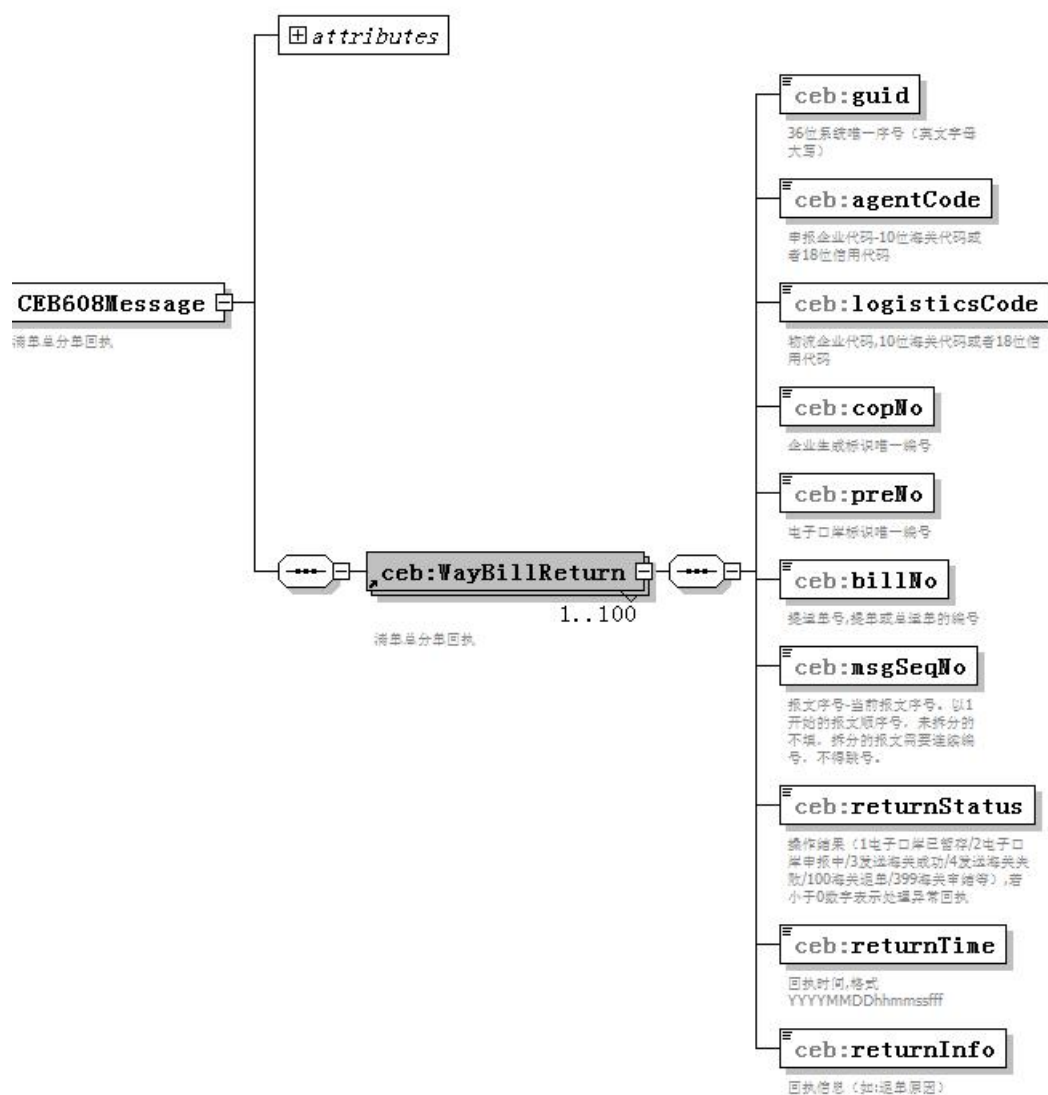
attributes

CEB608Message
清单总分单回执

ceb:WayBillReturn
1..100
清单总分单回执

ceb:guid
36位系统唯一序号（英文字母大写）

ceb:agentCode
申报企业代码-10位海关代码或者18位信用代码

ceb:logisticsCode
物流企业代码,10位海关代码或者18位信用代码

ceb:copNo
企业生成标识唯一编号

ceb:preNo
电子口岸标识唯一编号

ceb:billNo
提运单号,提单或总运单的编号

ceb:msgSeqNo
报文序号-当前报文序号。以1开始的报文顺序号。未拆分的不填。拆分的报文需要连续编号，不得跳号。

ceb:returnStatus
操作结果（1电子口岸已暂存/2电子口岸申报中/3发送海关成功/4发送海关失败/100海关退单/399海关审结等）,若小于0数字表示处理异常回执

ceb:returnTime
回执时间,格式YYYYMMDDhhmmssfff

ceb:returnInfo
回执信息（如:退单原因）